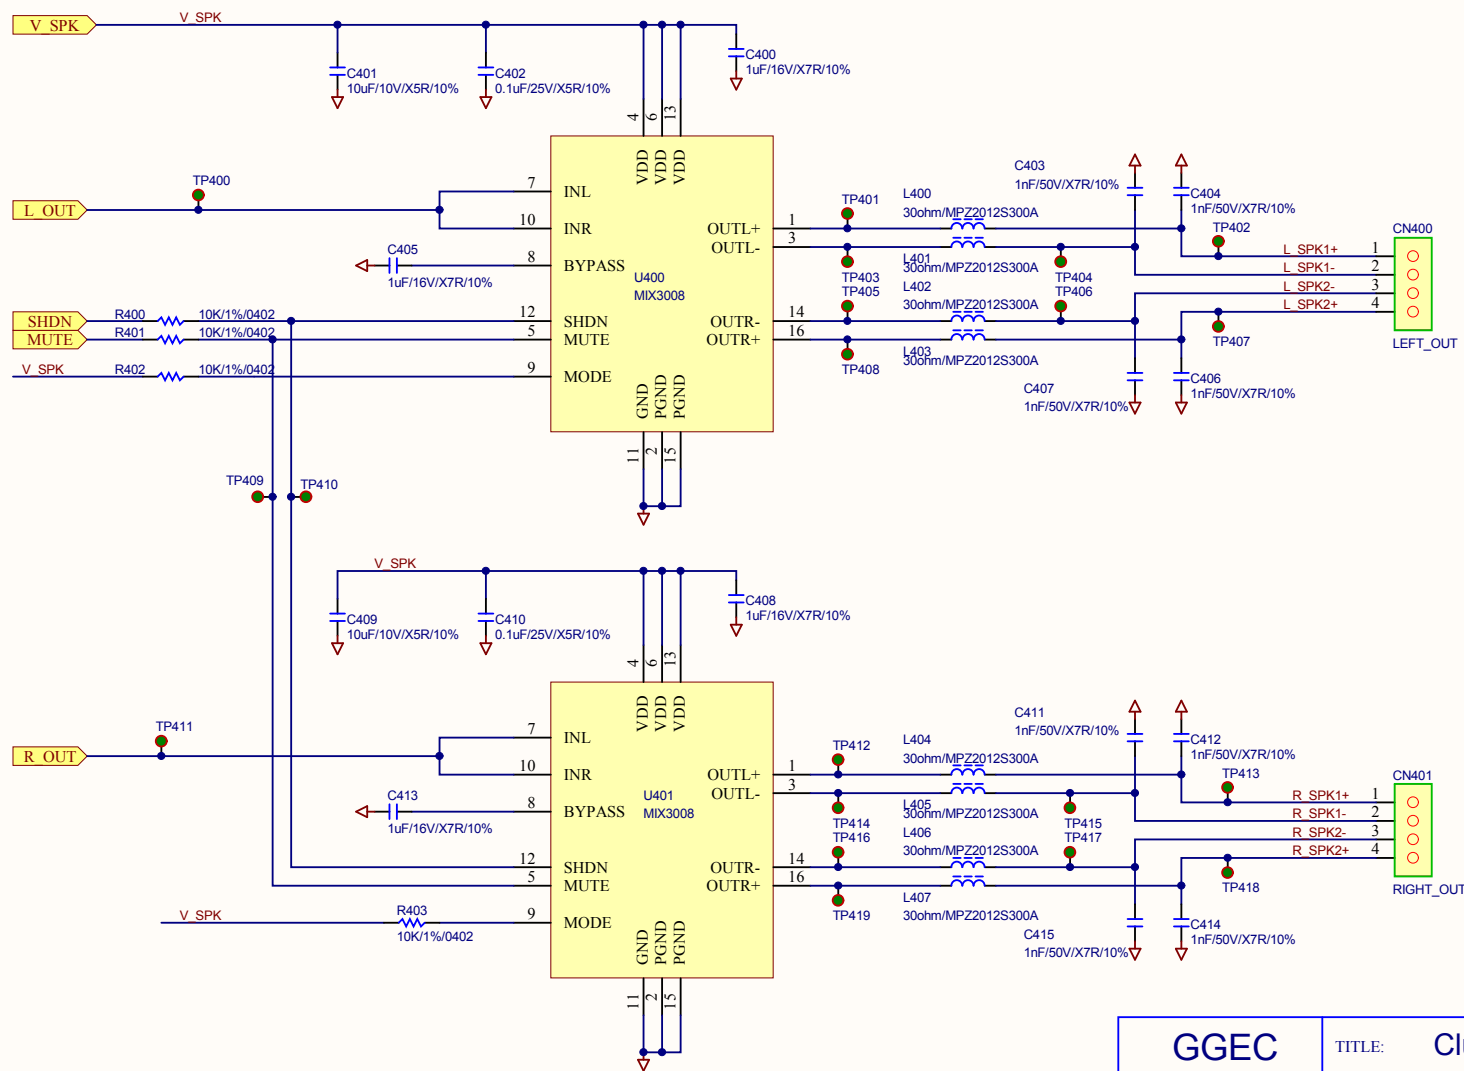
V_SPK
V_SPK
C401
10uF/10V/X5R/10%
C402
0.1uF/25V/X5R/10%
C400
1uF/16V/X7R/10%
4 6 13
VDD VDD VDD
L_OUT
TP400
7 INL
10 INR
C405
1uF/16V/X7R/10%
8 BYPASS
U400
MIX3008
OUTL+ 1
OUTL- 3
TP401
L400
30ohm/MPZ2012S300A
C403
1nF/50V/X7R/10%
C404
1nF/50V/X7R/10%
TP402
L401
30ohm/MPZ2012S300A
TP403
TP405
L402
30ohm/MPZ2012S300A
TP404
TP406
L_SPK1+ 1
L_SPK1- 2
L_SPK2- 3
L_SPK2+ 4
CN400
LEFT_OUT
SHDN
MUTE
R400 10K/1%/0402
R401 10K/1%/0402
12 SHDN
5 MUTE
OUTR- 14
OUTR+ 16
V_SPK
R402 10K/1%/0402
9 MODE
L403
30ohm/MPZ2012S300A
TP408
TP407
C407
1nF/50V/X7R/10%
C406
1nF/50V/X7R/10%
GND PGND PGND
11 2 15
TP409
TP410
V_SPK
C409
10uF/10V/X5R/10%
C410
0.1uF/25V/X5R/10%
C408
1uF/16V/X7R/10%
4 6 13
VDD VDD VDD
TP411
R_OUT
7 INL
10 INR
C413
1uF/16V/X7R/10%
8 BYPASS
U401
MIX3008
OUTL+ 1
OUTL- 3
TP412
L404
30ohm/MPZ2012S300A
C411
1nF/50V/X7R/10%
C412
1nF/50V/X7R/10%
TP413
L405
30ohm/MPZ2012S300A
TP414
TP416
L406
30ohm/MPZ2012S300A
TP415
TP417
R_SPK1+ 1
R_SPK1- 2
R_SPK2- 3
R_SPK2+ 4
CN401
RIGHT_OUT
12 SHDN
5 MUTE
OUTR- 14
OUTR+ 16
L407
30ohm/MPZ2012S300A
TP419
TP418
C415
1nF/50V/X7R/10%
C414
1nF/50V/X7R/10%
V_SPK
R403
10K/1%/0402
9 MODE
GND PGND PGND
11 2 15
GGEC
TITLE:
Cl